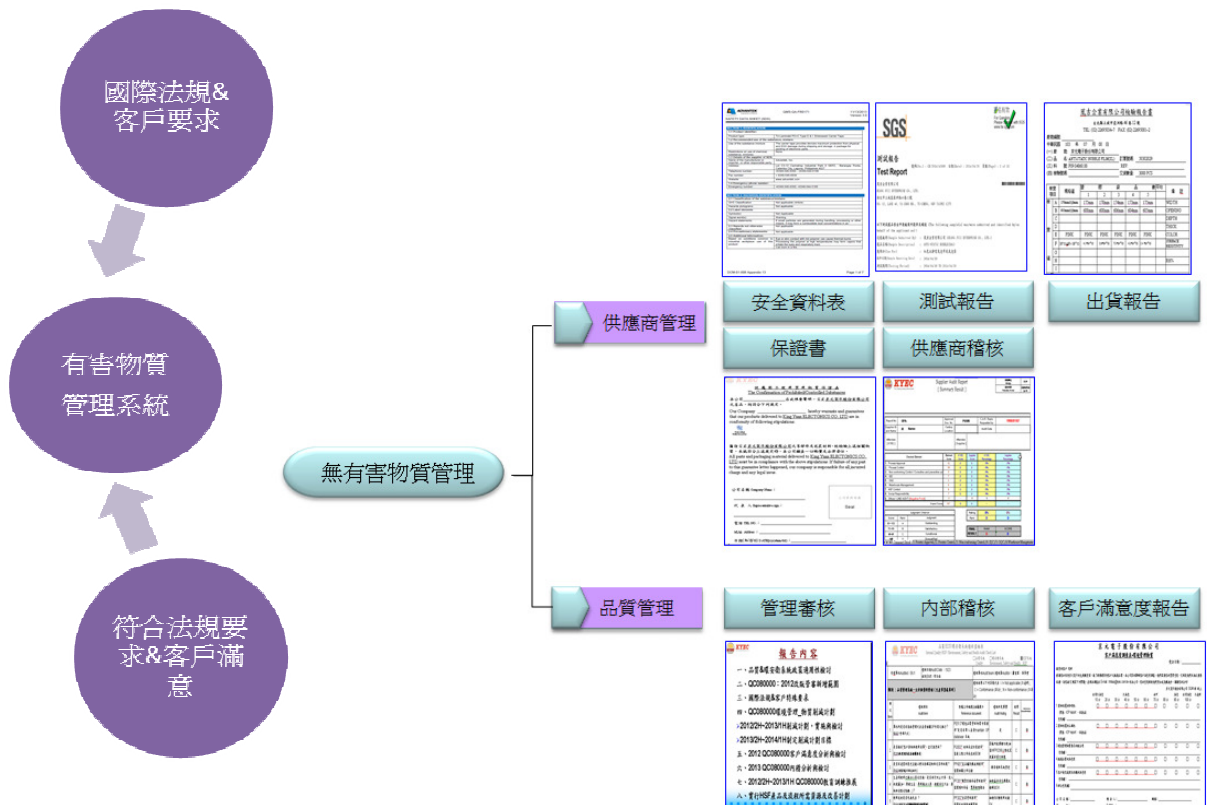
國際法規&客戶要求

有害物質管理系統

符合法規要求&客戶滿意

無有害物質管理

供應商管理

品質管理

SGS

測試報告
Test Report

安全資料表

測試報告

出貨報告

保證書

供應商稽核

KYEC

Supplier Audit Report

管理審核

內部稽核

客戶滿意度報告

KYEC

報告內容

一、品質暨有害物質系統運作檢討

二、QC080000：2012改版管理範圍

三、國際法規&客戶特殊要求

四、QC080000稽核管理_物質測試計劃

2012/2H~2013/1H測試計劃、實施與檢討

2013/2H~2014/1H測試計劃目標

五、2012 QC080000客戶滿意度分析與檢討

六、2013 QC080000內稽分析與檢討

七、2012/2H~2013/1H QC080000教育訓練推展

八、實行HSF產品及技術所需資源及改善計劃

KYEC